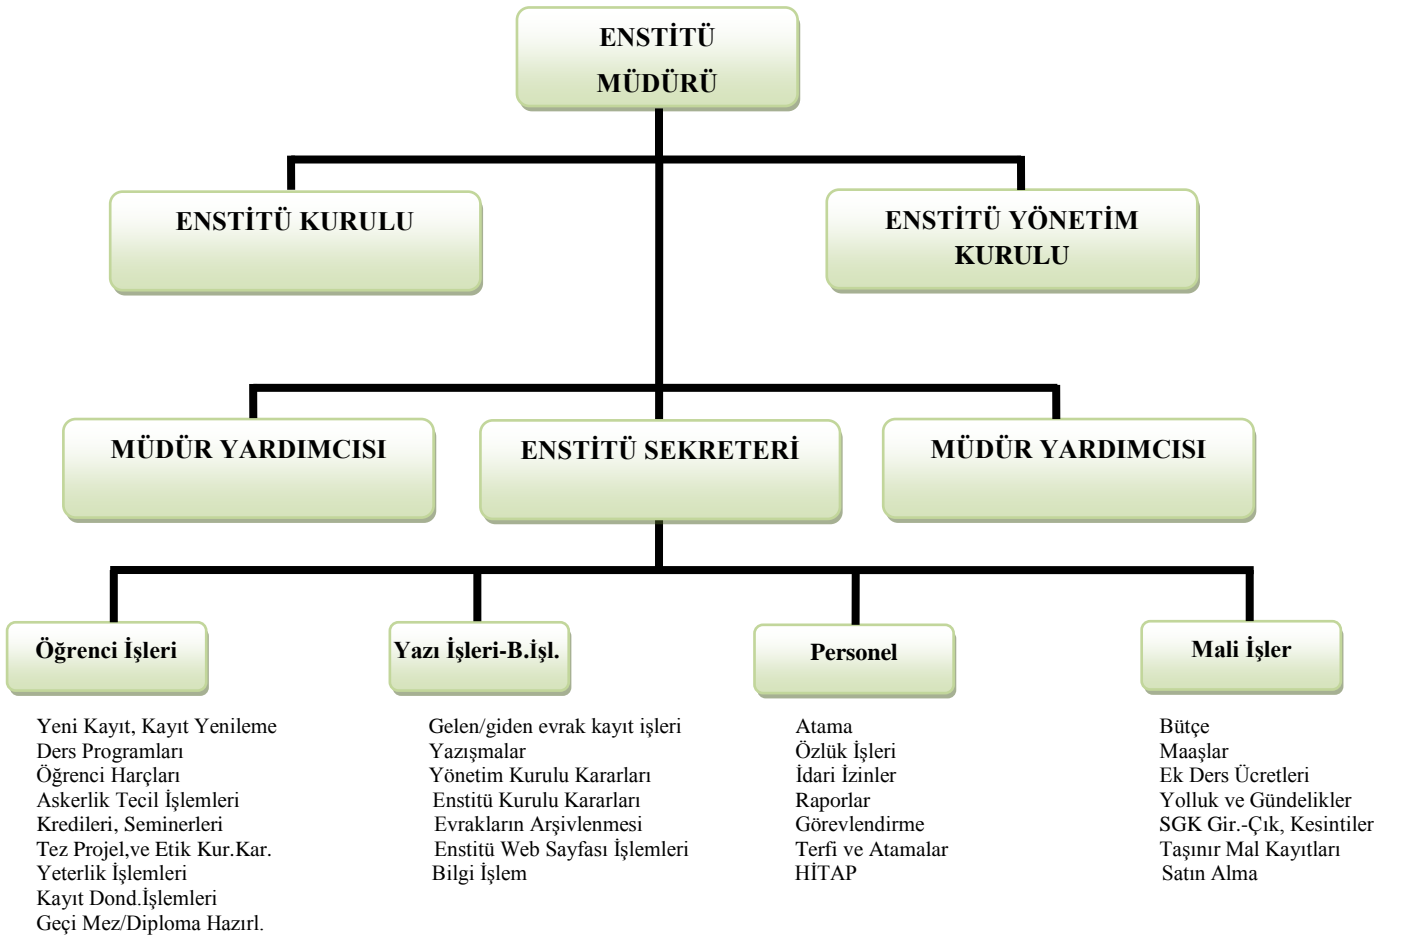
ENSTİTÜ MÜDÜRÜ

ENSTİTÜ KURULU

ENSTİTÜ YÖNETİM KURULU

MÜDÜR YARDIMCISI

ENSTİTÜ SEKRETERİ

MÜDÜR YARDIMCISI

Öğrenci İşleri

Yeni Kayıt, Kayıt Yenileme
Ders Programları
Öğrenci Harçları
Askerlik Tecil İşlemleri
Kredileri, Seminerleri
Tez Projel,ve Etik Kur.Kar.
Yeterlik İşlemleri
Kayıt Dond.İşlemleri
Geçi Mez/Diploma Hazırl.

Yazı İşleri-B.işl.

Gelen/giden evrak kayıt işleri
Yazışmalar
Yönetim Kurulu Kararları
Enstitü Kurulu Kararları
Evrakların Arşivlenmesi
Enstitü Web Sayfası İşlemleri
Bilgi İşlem

Personel

Atama
Özlük İşleri
İdari İzinler
Raporlar
Görevlendirme
Terfi ve Atamalar
HİTAP

Mali İşler

Bütçe
Maaşlar
Ek Ders Ücretleri
Yolluk ve Gündelikler
SGK Gir.-Çık, Kesintiler
Taşınır Mal Kayıtları
Satın Alma